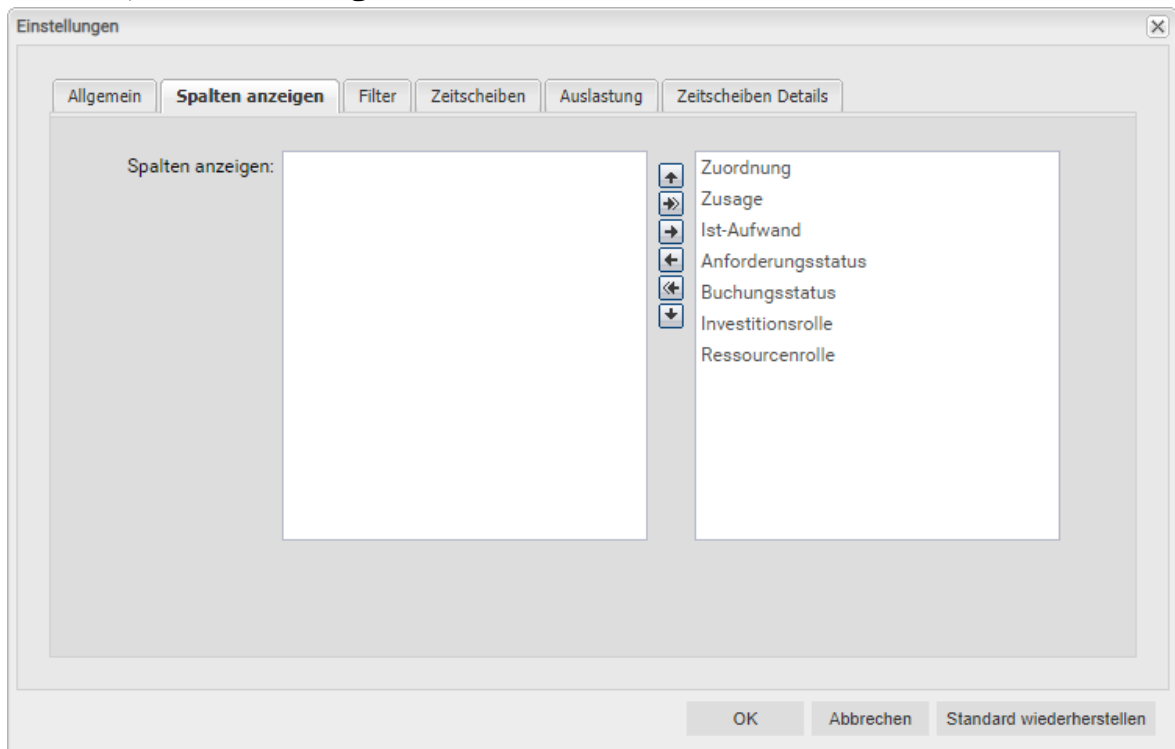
Einstellungen

Allgemein | Spalten anzeigen | Filter | Zeitscheiben | Auslastung | Zeitscheiben Details

Spalten anzeigen:

Zuordnung
Zusage
Ist-Aufwand
Anforderungsstatus
Buchungsstatus
Investitionsrolle
Ressourcenrolle

OK | Abbrechen | Standard wiederherstellen